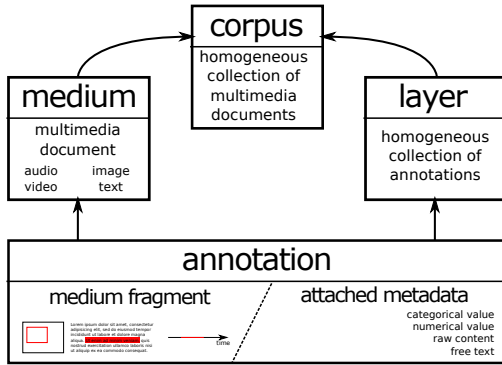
corpus

homogeneous collection of multimedia documents

medium

multimedia document

audio image
video text

layer

homogeneous collection of annotations

annotation

medium fragment

Lorem ipsum dolor sit amet, consectetur adipiscing elit, sed do eiusmod tempor incididunt ut labore et dolore magna aliqua. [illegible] quis nostrud exercitation ullamco laboris nisi ut aliquip ex ea commodo consequat.

time

attached metadata

categorical value
numerical value
raw content
free text